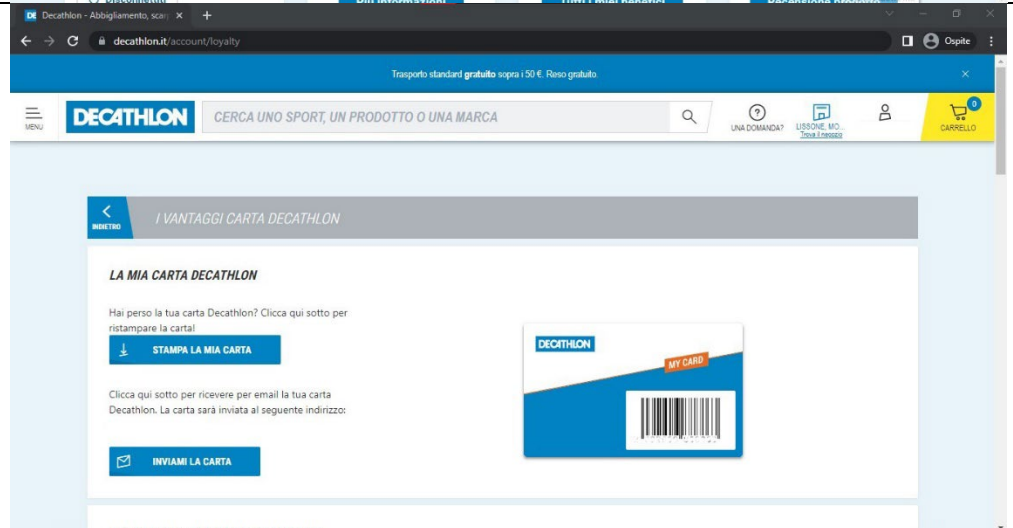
DE Decathlon - Abbigliamento, scar ×  +

decathlon.it/account/loyalty

Ospite

Trasporto standard **gratuito** sopra i 50 €. Reso gratuito.

MENU

DECATHLON

CERCA UNO SPORT, UN PRODOTTO O UNA MARCA

UNA DOMANDA?

LISSONE, MO... Trova il negozio

0 CARRELLO

INDIETRO

I VANTAGGI CARTA DECATHLON

LA MIA CARTA DECATHLON

Hai perso la tua carta Decathlon? Clicca qui sotto per ristampare la carta!

STAMPA LA MIA CARTA

Clicca qui sotto per ricevere per email la tua carta Decathlon. La carta sarà inviata al seguente indirizzo:

INVIAMI LA CARTA

DECATHLON

MY CARD